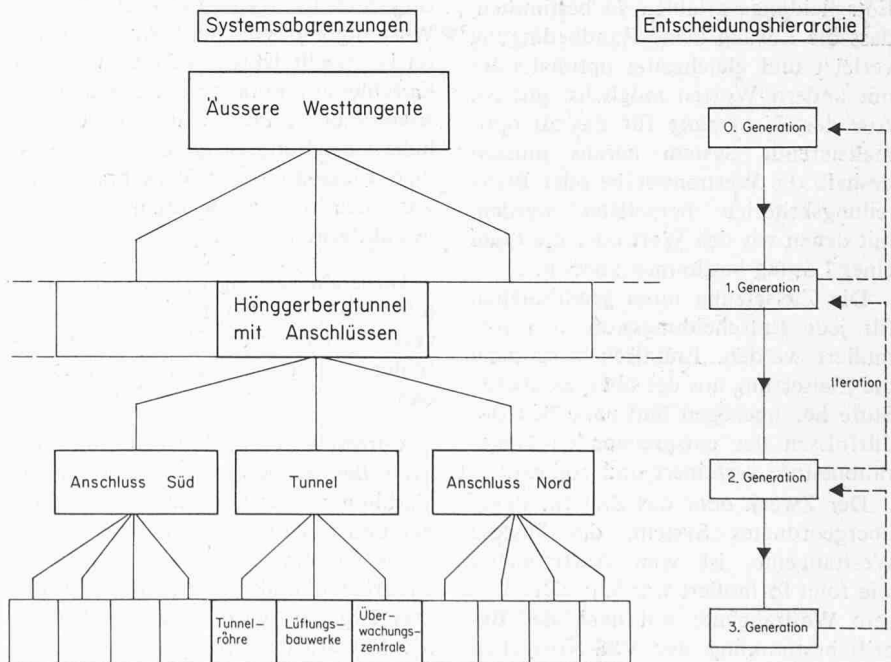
Systemsabgrenzungen

Entscheidungshierarchie

Äussere Westtangente

0. Generation

Hönggerbergtunnel mit Anschlüssen

1. Generation

Iteration

Anschluss Süd

Tunnel

Anschluss Nord

2. Generation

Tunnelröhre

Lüftungsbauwerke

Überwachungszentrale

3. Generation